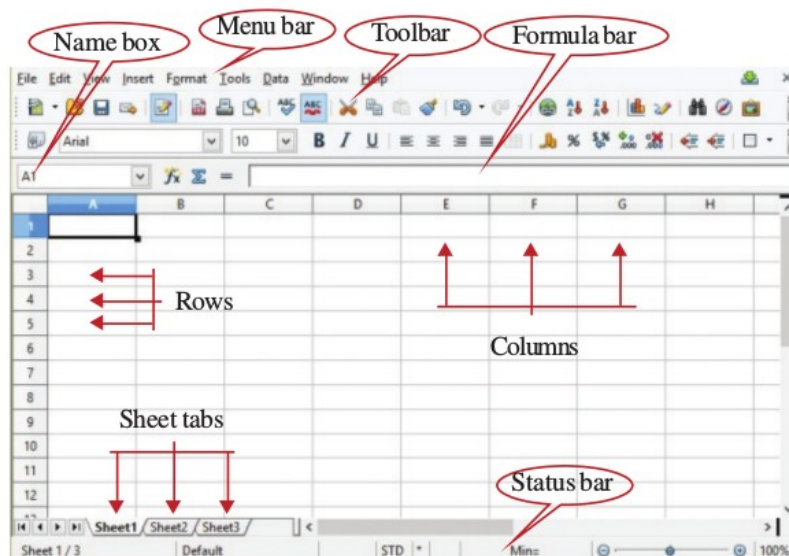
Name box
Menu bar
Toolbar
Formula bar

File Edit View Insert Format Tools Data Window Help

Arial 10

A1

A B C D E F G H

1
2
3
4
5
6
7
8
9
10
11
12

Rows

Columns

Sheet tabs

Status bar

Sheet1 Sheet2 Sheet3

Sheet 1 / 3 Default STD Min= 100%